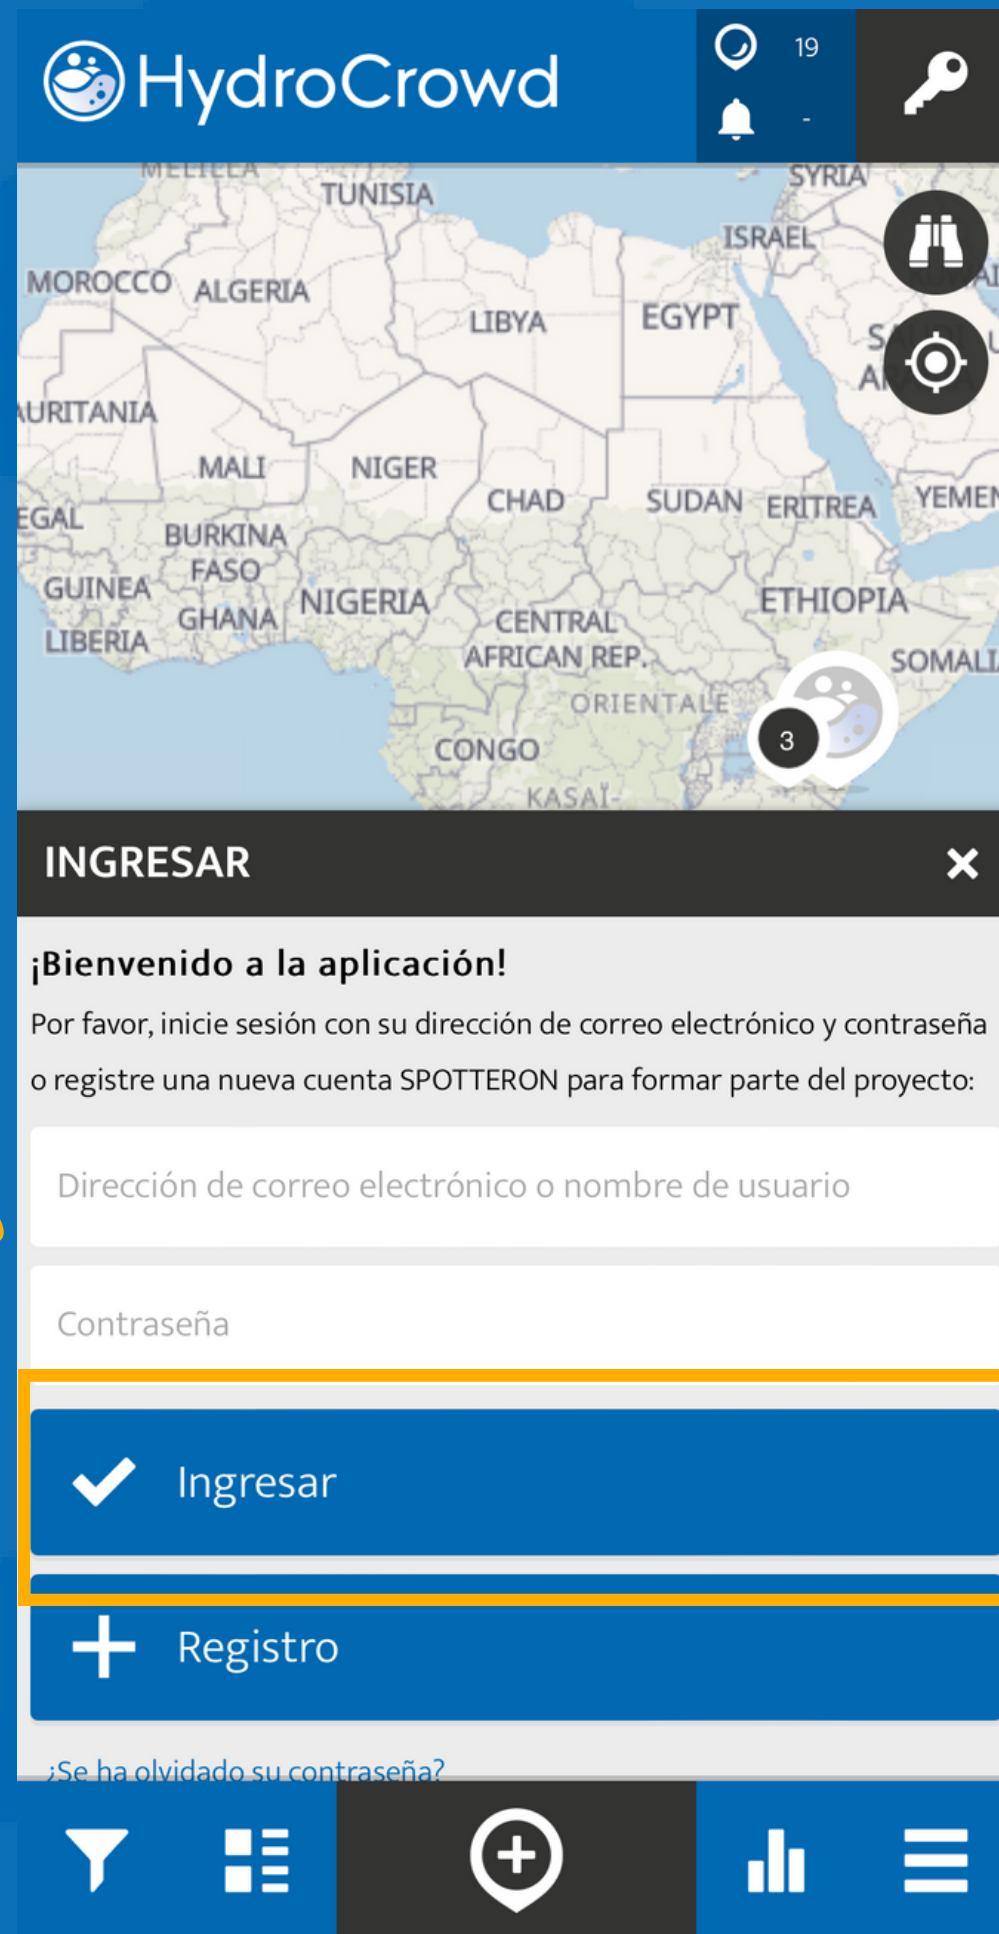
HydroCrowd

19

-

MELILLA TUNISIA SYRIA ISRAEL MOROCCO ALGERIA LIBYA EGYPT URITANIA MALI NIGER CHAD SUDAN ERITREA YEMEN EGAL BURKINA FASO GUINEA GHANA NIGERIA CENTRAL AFRICAN REP. ETHIOPIA SOMALI LIBERIA ORIENTALE CONGO KASAÏ

3

INGRESAR

¡Bienvenido a la aplicación!

Por favor, inicie sesión con su dirección de correo electrónico y contraseña o registre una nueva cuenta SPOTTERON para formar parte del proyecto:

Dirección de correo electrónico o nombre de usuario

Contraseña

Ingresar

Registro

¿Se ha olvidado su contraseña?